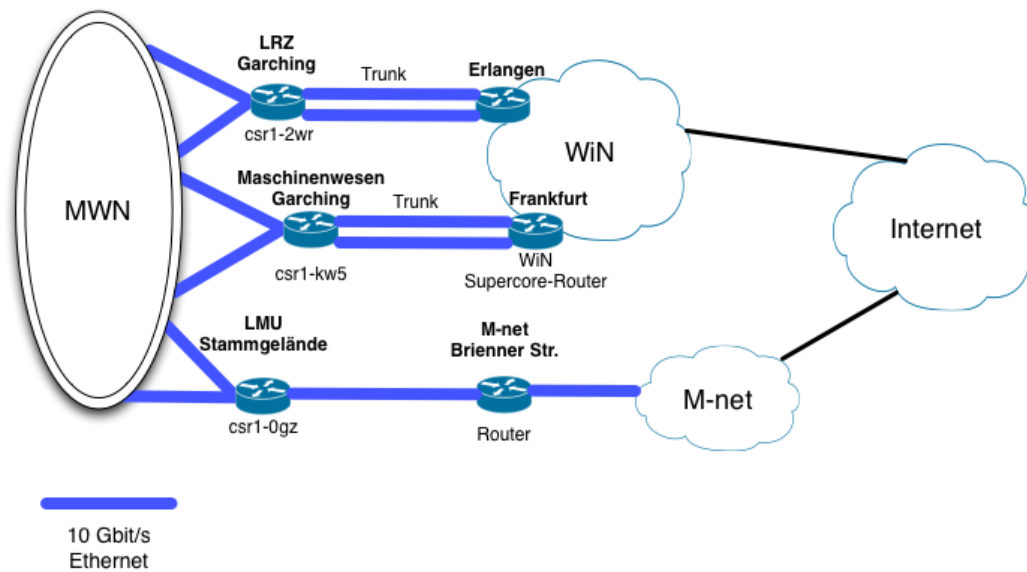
MWN

LRZ Garching

csr1-2wr

Trunk

Erlangen

WiN

Maschinenwesen Garching

csr1-kw5

Trunk

Frankfurt

WiN Supercore-Router

Internet

LMU Stammgelände

csr1-0gz

M-net Brienner Str.

Router

M-net

10 Gbit/s Ethernet